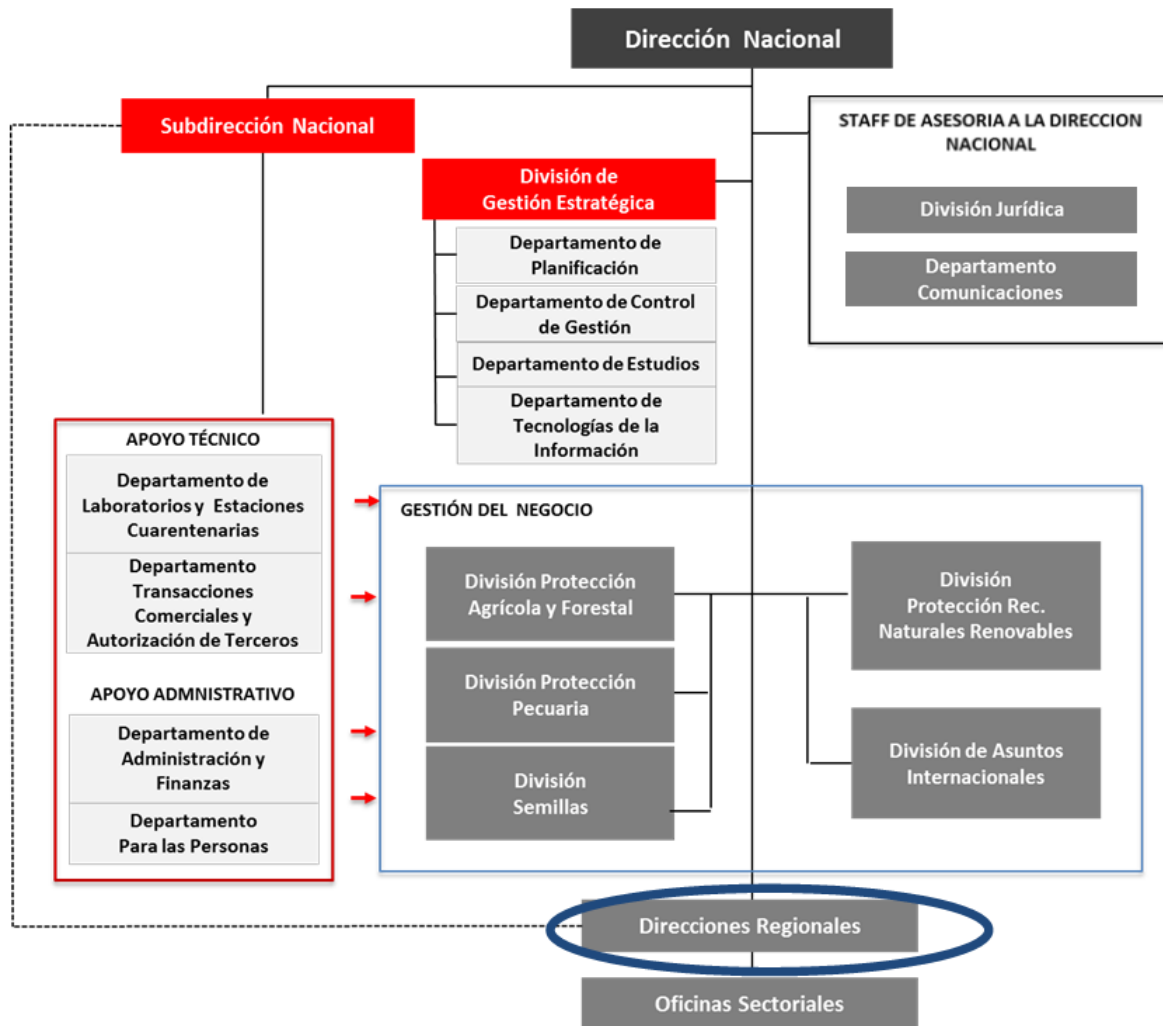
Dirección Nacional

Subdirección Nacional

División de Gestión Estratégica

Departamento de Planificación

Departamento de Control de Gestión

Departamento de Estudios

Departamento de Tecnologías de la Información

STAFF DE ASESORIA A LA DIRECCION NACIONAL

División Jurídica

Departamento Comunicaciones

APOYO TÉCNICO

Departamento de Laboratorios y Estaciones Cuarentenarias

Departamento Transacciones Comerciales y Autorización de Terceros

APOYO ADMNISTRATIVO

Departamento de Administración y Finanzas

Departamento Para las Personas

GESTIÓN DEL NEGOCIO

División Protección Agrícola y Forestal

División Protección Pecuaria

División Semillas

División Protección Rec. Naturales Renovables

División de Asuntos Internacionales

Direcciones Regionales

Oficinas Sectoriales